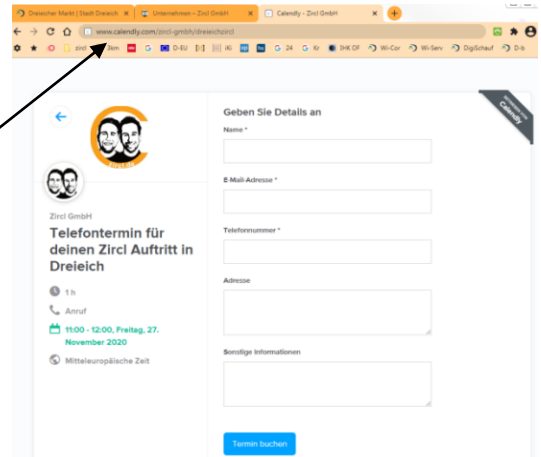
Dreieicher Markt | Stadt Dreieich ×
Unternehmen – Zircl GmbH ×
Calendly - Zircl GmbH ×
+

www.calendly.com/zircl-gmbh/dreieichzircl

zircl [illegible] G D-EU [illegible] IKi G 24 G Kr IHK OF Wi-Cor Wi-Serv DigiSchauf D-Is

Calendly

Zircl GmbH
Telefontermin für deinen Zircl Auftritt in Dreieich

1 h
Anruf
11:00 - 12:00, Freitag, 27. November 2020
Mitteleuropäische Zeit

Geben Sie Details an
Name *
E-Mail-Adresse *
Telefonnummer *
Adresse
Sonstige Informationen
Termin buchen